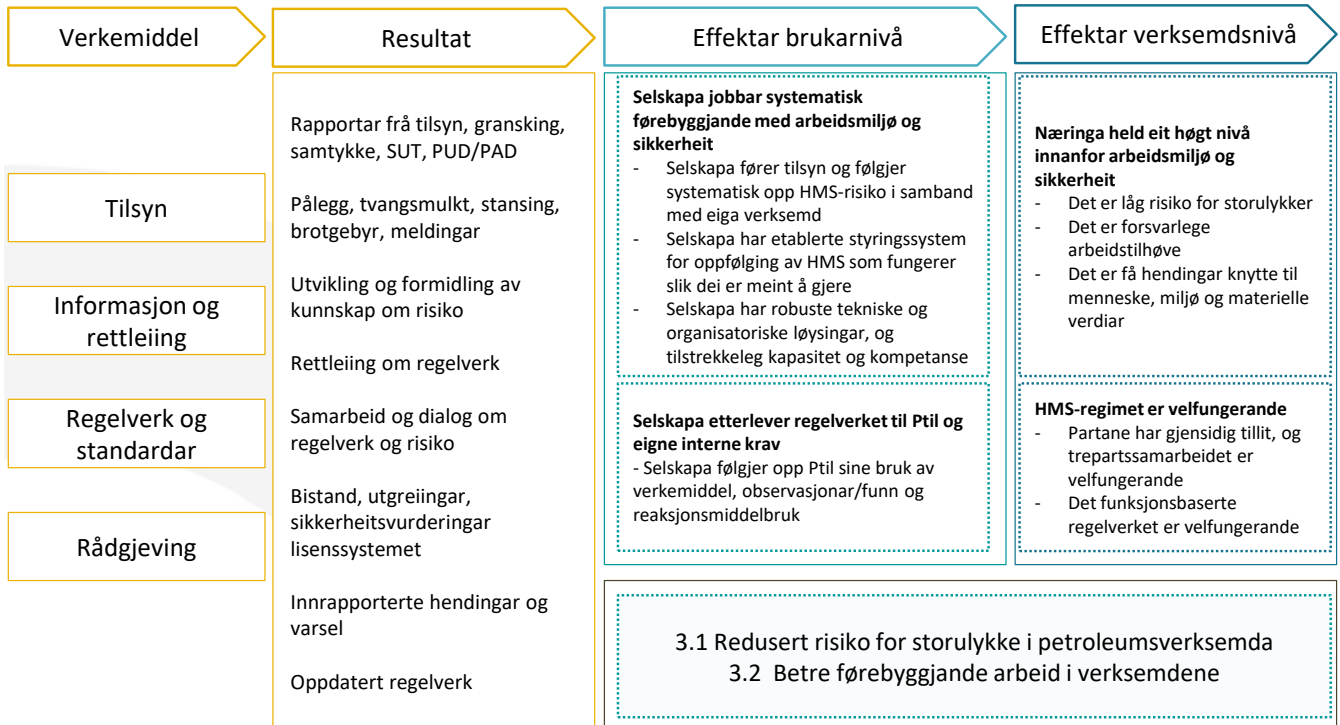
Verkemiddel

Tilsyn

Informasjon og rettleiing

Regelverk og standardar

Rådgjeving

Resultat

Rapportar frå tilsyn, gransking, samtykke, SUT, PUD/PAD

Pålegg, tvangsmulkt, stansing, brotgebyr, meldingar

Utvikling og formidling av kunnskap om risiko

Rettleiing om regelverk

Samarbeid og dialog om regelverk og risiko

Bistand, utgreiingar, sikkerheitsvurderingar lisenssystemet

Innrapporterte hendingar og varsel

Oppdatert regelverk

Effektar brukarnivå

**Selskapa jobbar systematisk førebyggjande med arbeidsmiljø og sikkerheit**
- Selskapa fører tilsyn og følgjer systematisk opp HMS-risiko i samband med eiga verksemd
- Selskapa har etablerte styringssystem for oppfølging av HMS som fungerer slik dei er meint å gjere
- Selskapa har robuste tekniske og organisatoriske løysingar, og tilstrekkeleg kapasitet og kompetanse

**Selskapa etterlever regelverket til Ptil og eigne interne krav**
- Selskapa følgjer opp Ptil sine bruk av verkemiddel, observasjonar/funn og reaksjonsmiddelbruk

Effektar verksemdsnivå

**Næringa held eit høgt nivå innanfor arbeidsmiljø og sikkerheit**
- Det er låg risiko for storulykker
- Det er forsvarlege arbeidstilhøve
- Det er få hendingar knytte til menneske, miljø og materielle verdiar

**HMS-regimet er velfungerande**
- Partane har gjensidig tillit, og trepartssamarbeidet er velfungerande
- Det funksjonsbaserte regelverket er velfungerande

3.1 Redusert risiko for storulykke i petroleumsverksemda
3.2 Betre førebyggjande arbeid i verksemdene